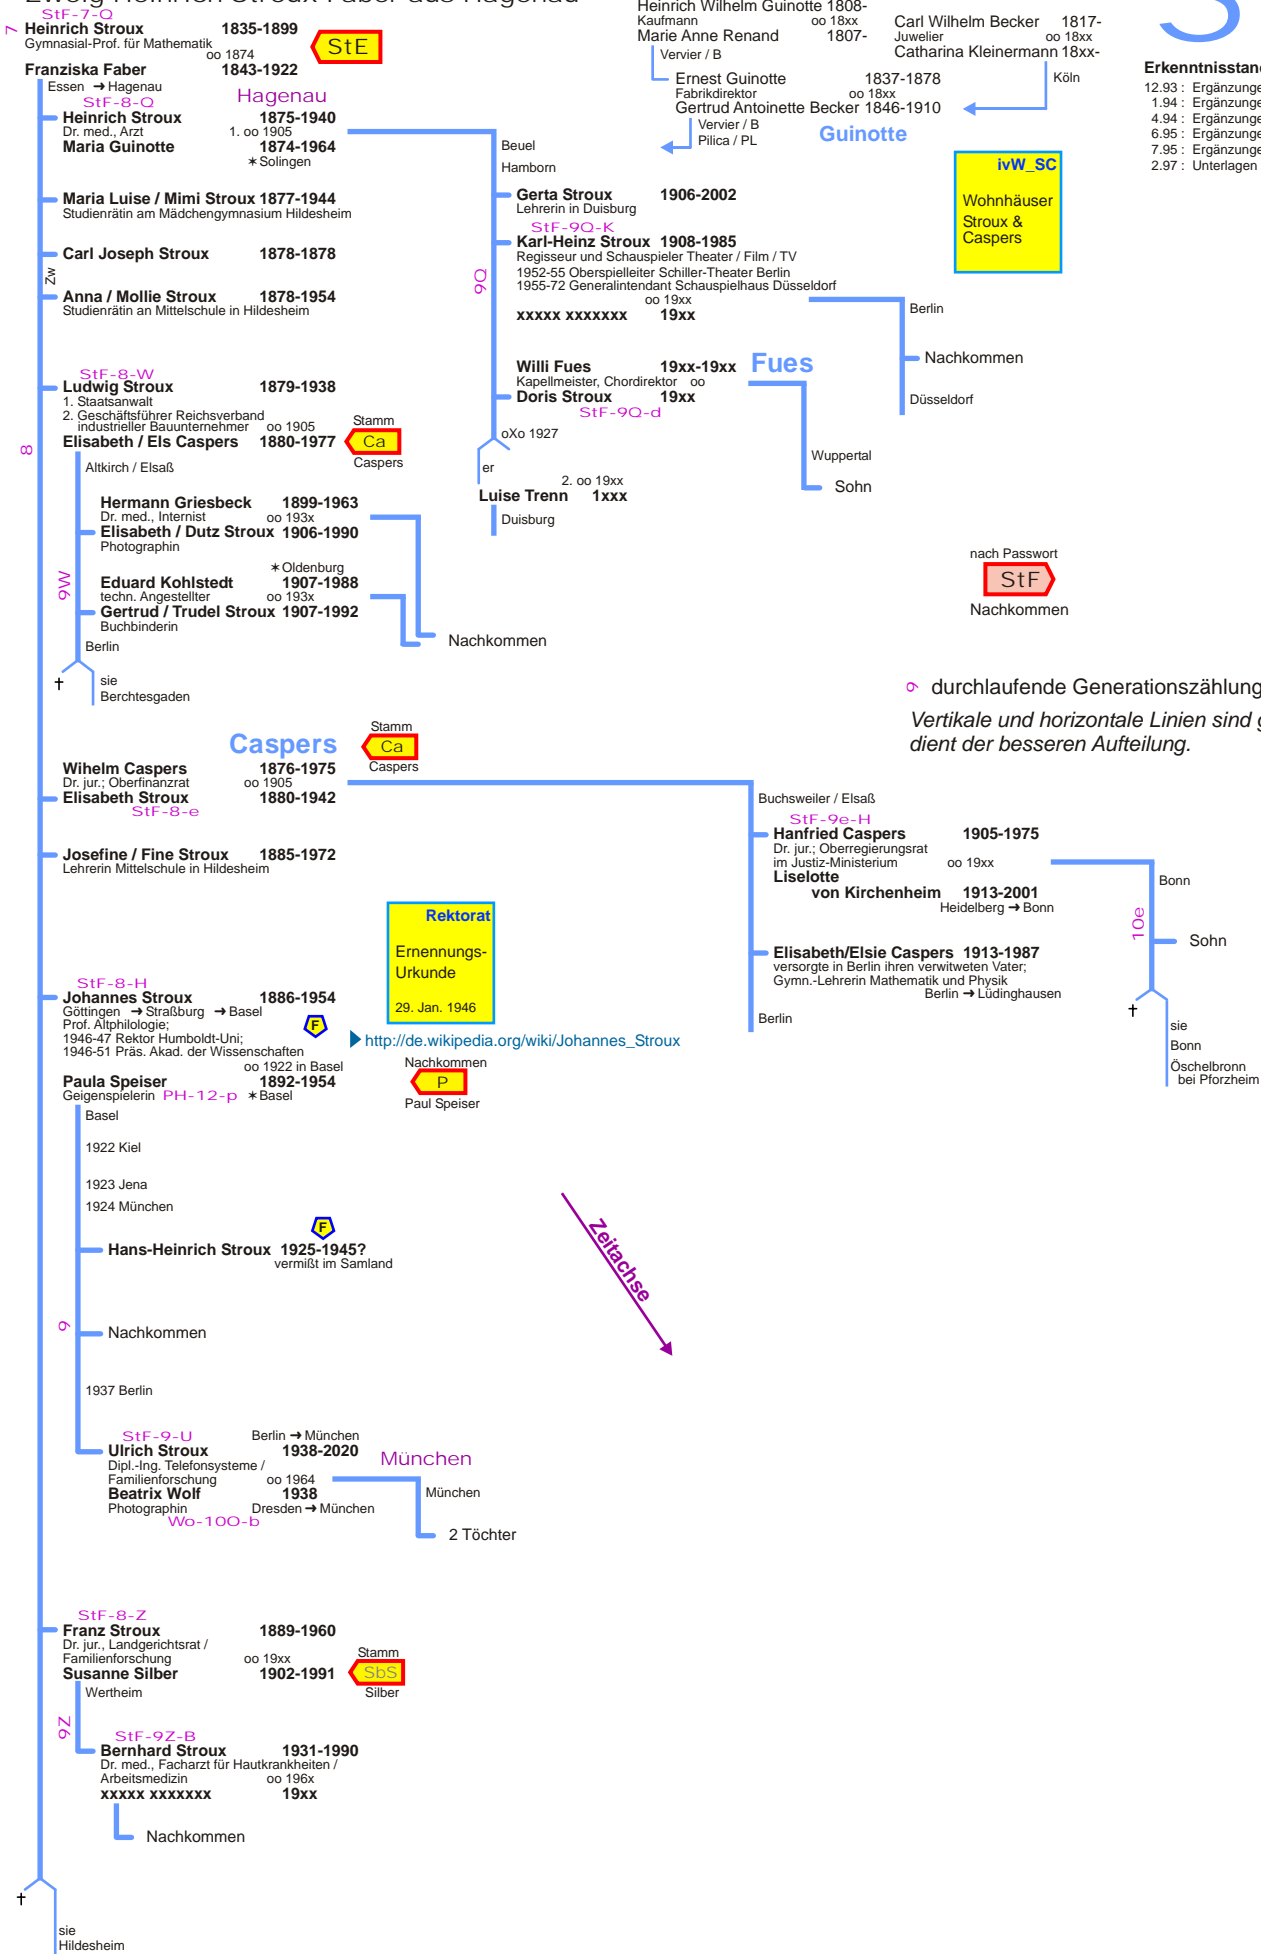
StF-7-Q
7 Heinrich Stroux 1835-1899
Gymnasial-Prof. für Mathematik
oo 1874
StE
Franziska Faber 1843-1922
Essen ➜Hagenau
StF-8-Q
Hagenau
Heinrich Stroux 1875-1940
Dr. med., Arzt 1. oo 1905
Maria Guinotte 1874-1964
∗Solingen

Heinrich Wilhelm Guinotte 1808-
Kaufmann oo 18xx
Marie Anne Renand 1807-
Vervier / B
Carl Wilhelm Becker 1817-
Juwelier oo 18xx
Catharina Kleinermann 18xx-
Köln
Ernest Guinotte 1837-1878
Fabrikdirektor oo 18xx
Gertrud Antoinette Becker 1846-1910
Vervier / B
Pilica / PL
Guinotte

Erkenntnisstan
12.93 : Ergänzunge
1.94 : Ergänzunge
4.94 : Ergänzunge
6.95 : Ergänzunge
7.95 : Ergänzunge
2.97 : Unterlagen

ivW_SC
Wohnhäuser Stroux & Caspers

Beuel
Hamborn
Gerta Stroux 1906-2002
Lehrerin in Duisburg
StF-9Q-K
Karl-Heinz Stroux 1908-1985
Regisseur und Schauspieler Theater / Film / TV
1952-55 Oberspielleiter Schiller-Theater Berlin
1955-72 Generalintendant Schauspielhaus Düsseldorf
oo 19xx
xxxxx xxxxxxx 19xx
Berlin
Nachkommen
Düsseldorf
9Q
Willi Fues 19xx-19xx
Kapellmeister, Chordirektor oo
Doris Stroux 19xx
StF-9Q-d
Fues
oXo 1927
er
2. oo 19xx
Luise Trenn 1xxx
Duisburg
Wuppertal
Sohn

Maria Luise / Mimi Stroux 1877-1944
Studienrätin am Mädchengymnasium Hildesheim
Carl Joseph Stroux 1878-1878
Zw
Anna / Mollie Stroux 1878-1954
Studienrätin an Mittelschule in Hildesheim

StF-8-W
Ludwig Stroux 1879-1938
1. Staatsanwalt
2. Geschäftsführer Reichsverband industrieller Bauunternehmer oo 1905
Stamm
Elisabeth / Els Caspers 1880-1977
Ca
Caspers
8
Altkirch / Elsaß
Hermann Griesbeck 1899-1963
Dr. med., Internist oo 193x
Elisabeth / Dutz Stroux 1906-1990
Photographin
∗Oldenburg
Eduard Kohlstedt 1907-1988
techn. Angestellter oo 193x
Gertrud / Trudel Stroux 1907-1992
Buchbinderin
9W
Nachkommen
Berlin
†
sie
Berchtesgaden

nach Passwort
StF
Nachkommen

9 durchlaufende Generationszählung
Vertikale und horizontale Linien sind
dient der besseren Aufteilung.

Stamm
Caspers
Ca
Caspers
Wilhelm Caspers 1876-1975
Dr. jur.; Oberfinanzrat oo 1905
Elisabeth Stroux 1880-1942
StF-8-e
Buchsweiler / Elsaß
StF-9e-H
Hanfried Caspers 1905-1975
Dr. jur.; Oberregierungsrat im Justiz-Ministerium oo 19xx
Liselotte von Kirchenheim 1913-2001
Heidelberg ➜Bonn
Bonn
10e
Sohn
Josefine / Fine Stroux 1885-1972
Lehrerin Mittelschule in Hildesheim

Rektorat
Ernennungs-Urkunde
29. Jan. 1946

Elisabeth/Elsie Caspers 1913-1987
versorgte in Berlin ihren verwitweten Vater;
Gymn.-Lehrerin Mathematik und Physik
Berlin ➜Lüdinghausen
Berlin
†
sie
Bonn
Öschelbronn bei Pforzheim

StF-8-H
Johannes Stroux 1886-1954
Göttingen ➜Straßburg ➜Basel
Prof. Altphilologie;
1946-47 Rektor Humboldt-Uni;
1946-51 Präs. Akad. der Wissenschaften
F
http://de.wikipedia.org/wiki/Johannes_Stroux
oo 1922 in Basel
Nachkommen
Paula Speiser 1892-1954
Geigenspielerin PH-12-p ∗Basel
P
Paul Speiser
Basel
1922 Kiel
1923 Jena
1924 München
F
Hans-Heinrich Stroux 1925-1945?
vermißt im Samland
Zeitachse
9
Nachkommen
1937 Berlin
StF-9-U
Berlin ➜München
Ulrich Stroux 1938-2020
Dipl.-Ing. Telefonsysteme / Familienforschung oo 1964
München
Beatrix Wolf 1938
Photographin Dresden ➜München
Wo-100-b
München
2 Töchter

StF-8-Z
Franz Stroux 1889-1960
Dr. jur., Landgerichtsrat / Familienforschung oo 19xx
Stamm
Susanne Silber 1902-1991
SbS
Silber
Wertheim
9Z
StF-9Z-B
Bernhard Stroux 1931-1990
Dr. med., Facharzt für Hautkrankheiten / Arbeitsmedizin oo 196x
xxxxx xxxxxxx 19xx
Nachkommen
†
sie
Hildesheim